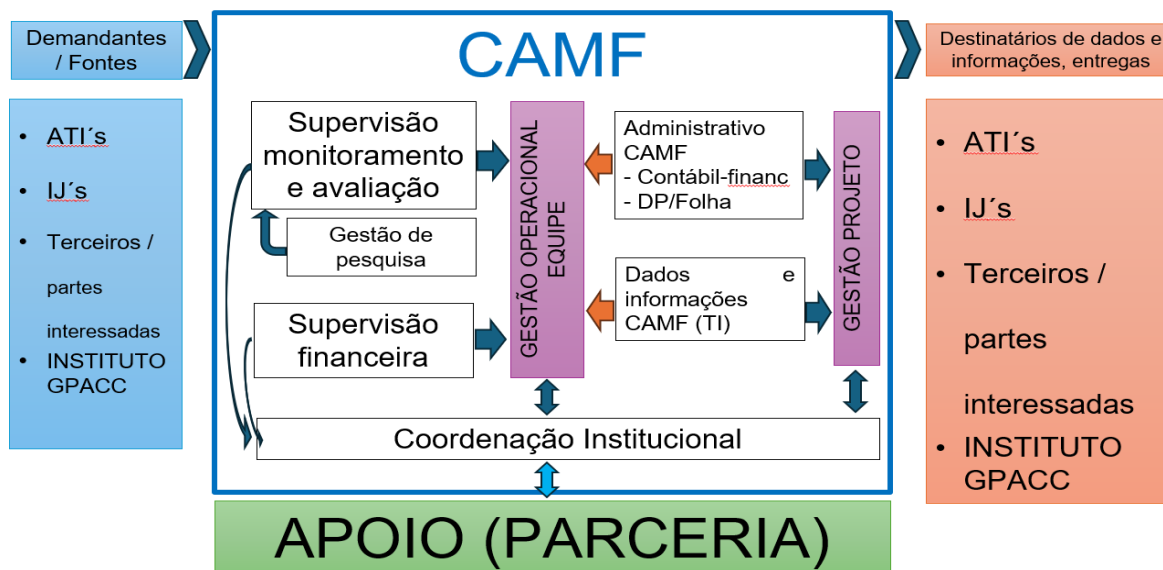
Demandantes / Fontes

- ATI´s
- IJ´s
- Terceiros / partes interessadas
- INSTITUTO GPACC

CAMF

Supervisão monitoramento e avaliação

Gestão de pesquisa

Supervisão financeira

GESTÃO OPERACIONAL EQUIPE

Administrativo CAMF
- Contábil-financ
- DP/Folha

Dados e informações CAMF (TI)

GESTÃO PROJETO

Coordenação Institucional

Destinatários de dados e informações, entregas

- ATI´s
- IJ´s
- Terceiros / partes interessadas
- INSTITUTO GPACC

APOIO (PARCERIA)